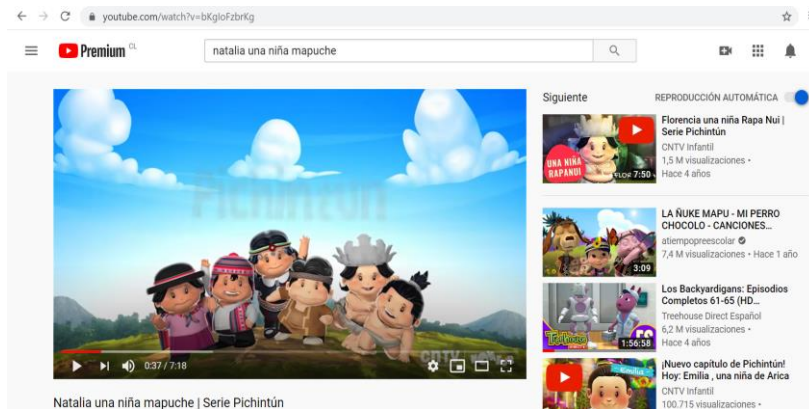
youtube.com/watch?v=bKgloFzbrKg

Premium CL

natalia una niña mapuche

Pichintún

CNTV

0:37 / 7:18

Natalia una niña mapuche | Serie Pichintún

Siguiente

REPRODUCCIÓN AUTOMÁTICA

UNA NIÑA RAPANUI

7:50

Florencia una niña Rapa Nui | Serie Pichintún
CNTV Infantil
1,5 M visualizaciones •
Hace 4 años

3:09

LA ÑUKE MAPU - MI PERRO CHOCOLO - CANCIONES...
atiempopreescolar
7,4 M visualizaciones • Hace 1 año

1:56:58

Los Backyardigans: Episodios Completos 61-65 (HD...
Treehouse Direct Español
6,2 M visualizaciones •
Hace 4 años

Emilia

¡Nuevo capítulo de Pichintún! Hoy: Emilia , una niña de Arica
CNTV Infantil
100.715 visualizaciones •